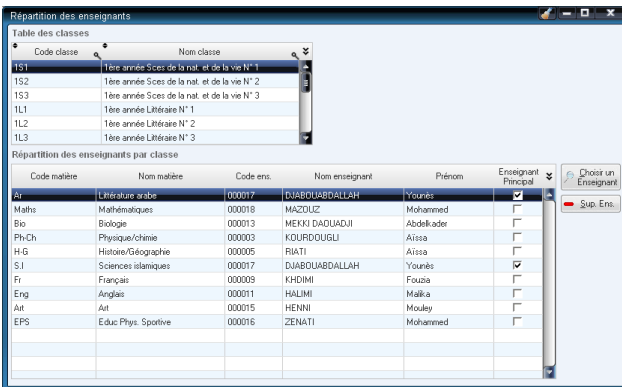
Répartition des enseignants

Table des classes

| Code classe | Nom classe |
|---|---|
| 1S1 | 1ère année Sces de la nat. et de la vie N° 1 |
| 1S2 | 1ère année Sces de la nat. et de la vie N° 2 |
| 1S3 | 1ère année Sces de la nat. et de la vie N° 3 |
| 1L1 | 1ère année Littéraire N° 1 |
| 1L2 | 1ère année Littéraire N° 2 |
| 1L3 | 1ère année Littéraire N° 3 |

Répartition des enseignants par classe

| Code matière | Nom matière | Code ens. | Nom enseignant | Prénom | Enseignant Principal |
|---|---|---|---|---|---|
| Ar | Littérature arabe | 000017 | DJABOUABDALLAH | Younès | ☑ |
| Maths | Mathématiques | 000018 | MAZOUZ | Mohammed | ☐ |
| Bio | Biologie | 000013 | MEKKI DAOUADJI | Abdelkader | ☐ |
| Ph-Ch | Physique/chimie | 000003 | KOURDOUGLI | Aïssa | ☐ |
| H-G | Histoire/Géographie | 000008 | RIATI | Aïssa | ☐ |
| S.I | Sciences islamiques | 000017 | DJABOUABDALLAH | Younès | ☑ |
| Fr | Français | 000009 | KHDIMI | Fouzia | ☐ |
| Eng | Anglais | 000011 | HALIMI | Malika | ☐ |
| Art | Art | 000015 | HENNI | Mouley | ☐ |
| EPS | Educ Phys. Sportive | 000016 | ZENATI | Mohammed | ☐ |

Choisir un Enseignant

Sup. Ens.